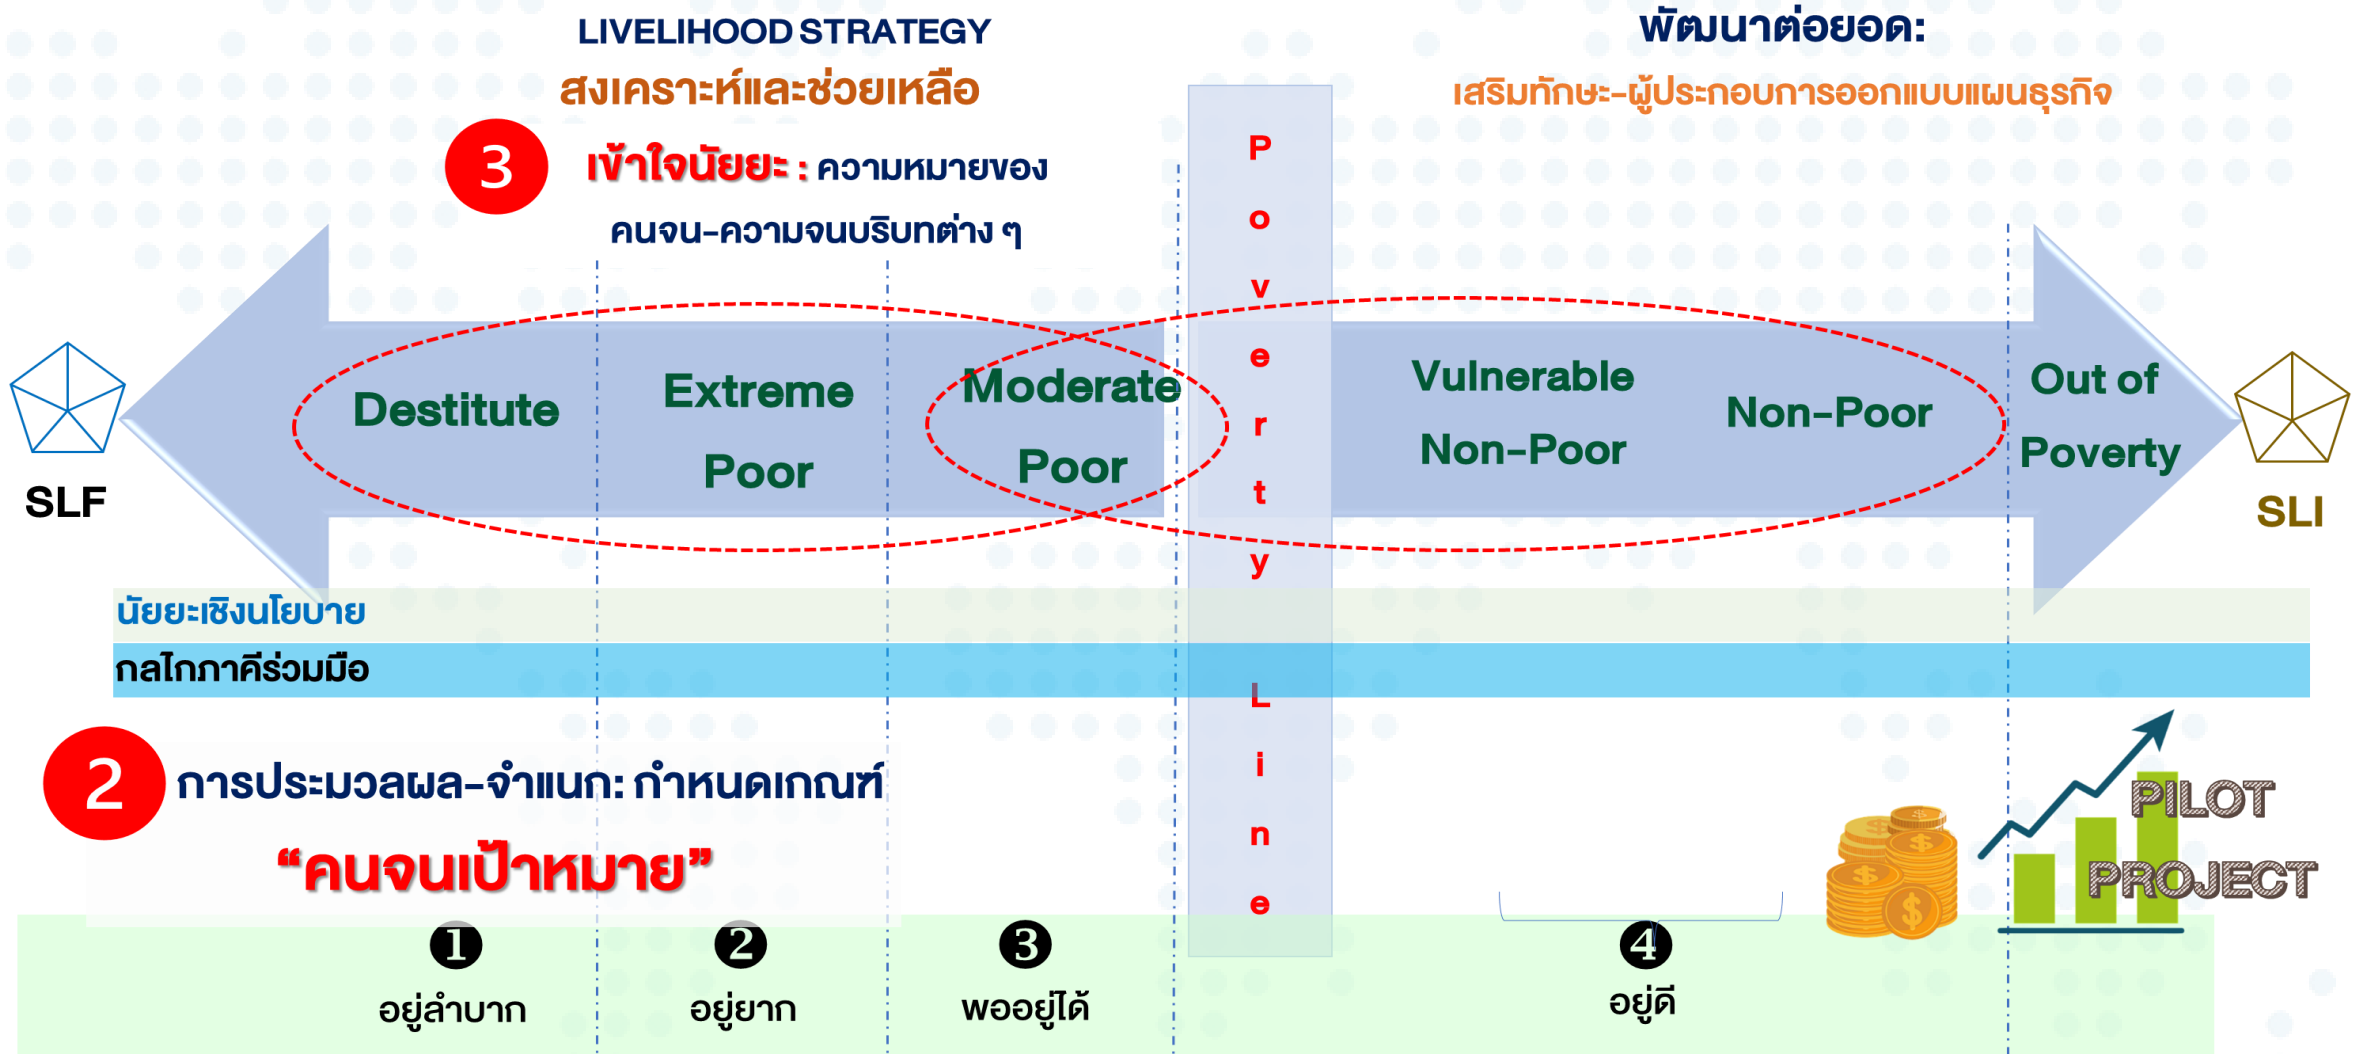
LIVELIHOOD STRATEGY
สงเคราะห์และช่วยเหลือ

พัฒนาต่อยอด:
เสริมทักษะ-ผู้ประกอบการออกแบบแผนธุรกิจ

3 เข้าใจนัยยะ : ความหมายของ คนจน-ความจนบริบทต่าง ๆ

Poverty Line

SLF

Destitute

Extreme Poor

Moderate Poor

Vulnerable Non-Poor

Non-Poor

Out of Poverty

SLI

นัยยะเชิงนโยบาย

กลไกภาคีร่วมมือ

2 การประมวลผล-จำแนก: กำหนดเกณฑ์ "คนจนเป้าหมาย"

PILOT PROJECT

❶ อยู่ลำบาก

❷ อยู่ยาก

❸ พออยู่ได้

❹ อยู่ดี